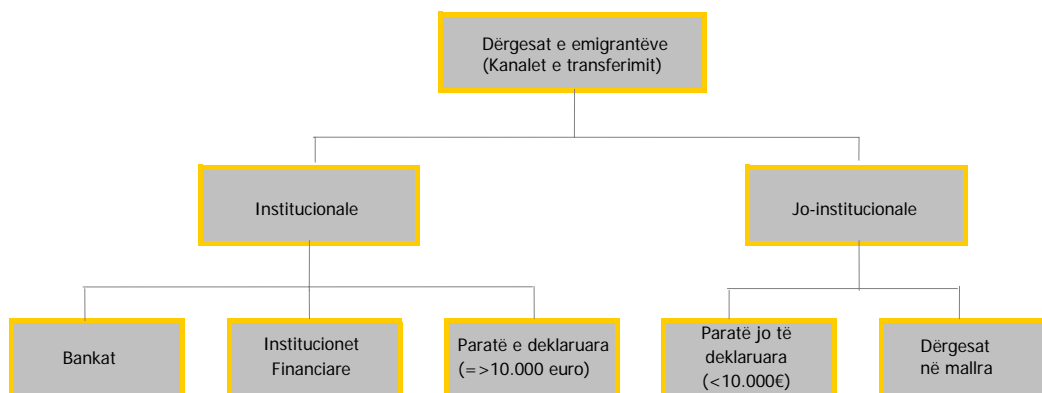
Dërgesat e emigrantëve
(Kanalet e transferimit)

Institucionale

Jo-institucionale

Bankat

Institucionet Financiare

Paratë e deklaruara (=>10.000 euro)

Paratë jo të deklaruara (<10.000€)

Dërgesat në mallra